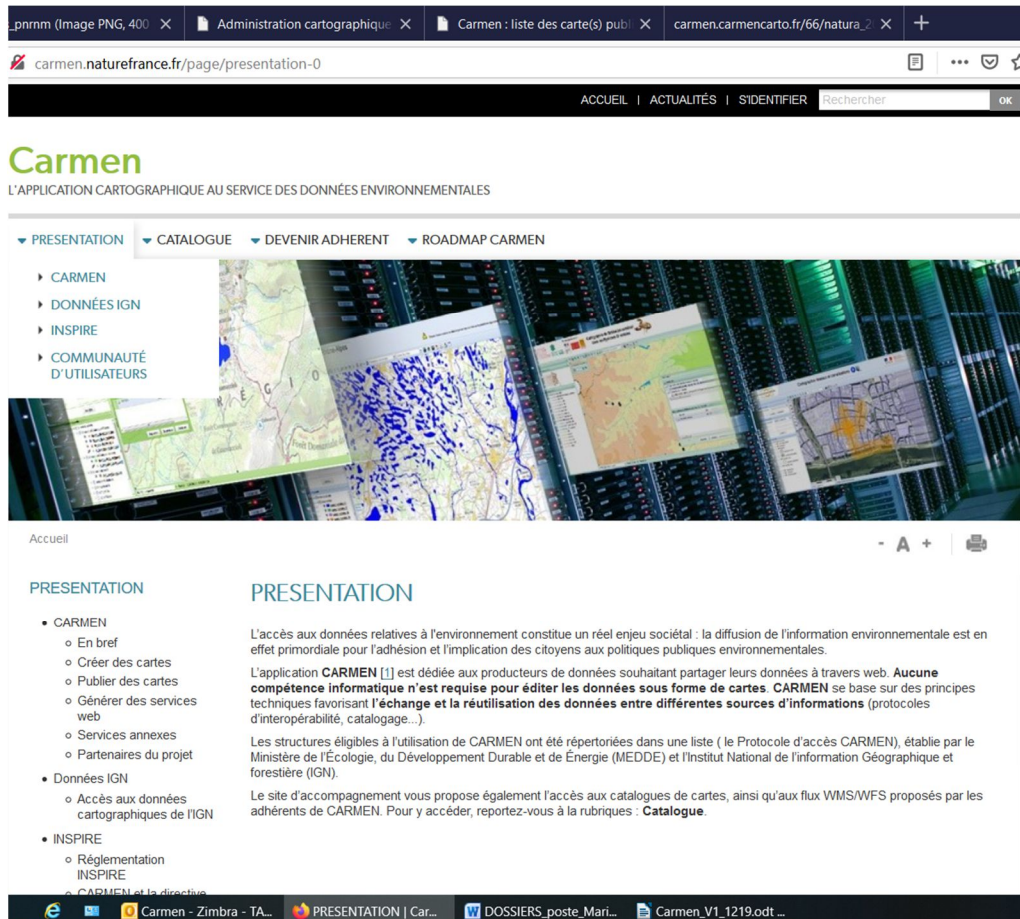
_pnrnm (Image PNG, 400 ✕ | Administration cartographique ✕ | Carmen : liste des carte(s) publ ✕ | carmen.carmencarto.fr/66/natura_2 ✕ | +

carmen.naturefrance.fr/page/presentation-0

ACCUEIL | ACTUALITÉS | S'IDENTIFIER Rechercher OK

Carmen
L'APPLICATION CARTOGRAPHIQUE AU SERVICE DES DONNÉES ENVIRONNEMENTALES

PRESENTATION CATALOGUE DEVENIR ADHERENT ROADMAP CARMEN

CARMEN
DONNÉES IGN
INSPIRE
COMMUNAUTÉ D'UTILISATEURS

Accueil

- A +

PRESENTATION

• CARMEN
 ◦ En bref
 ◦ Créer des cartes
 ◦ Publier des cartes
 ◦ Générer des services web
 ◦ Services annexes
 ◦ Partenaires du projet
• Données IGN
 ◦ Accès aux données cartographiques de l'IGN
• INSPIRE
 ◦ Réglementation INSPIRE
 ◦ CARMEN et la directive

PRESENTATION

L'accès aux données relatives à l'environnement constitue un réel enjeu sociétal : la diffusion de l'information environnementale est en effet primordiale pour l'adhésion et l'implication des citoyens aux politiques publiques environnementales.

L'application **CARMEN** [1] est dédiée aux producteurs de données souhaitant partager leurs données à travers web. **Aucune compétence informatique n'est requise pour éditer les données sous forme de cartes**. **CARMEN** se base sur des principes techniques favorisant **l'échange et la réutilisation des données entre différentes sources d'informations** (protocoles d'interopérabilité, catalogage...).

Les structures éligibles à l'utilisation de CARMEN ont été répertoriées dans une liste ( le Protocole d'accès CARMEN), établie par le Ministère de l'Écologie, du Développement Durable et de Énergie (MEDDE) et l'Institut National de l'information Géographique et forestière (IGN).

Le site d'accompagnement vous propose également l'accès aux catalogues de cartes, ainsi qu'aux flux WMS/WFS proposés par les adhérents de CARMEN. Pour y accéder, reportez-vous à la rubriques : **Catalogue**.

Carmen - Zimbra - TA... | PRESENTATION | Car... | DOSSIERS_poste_Mari... | Carmen_V1_1219.odt ...